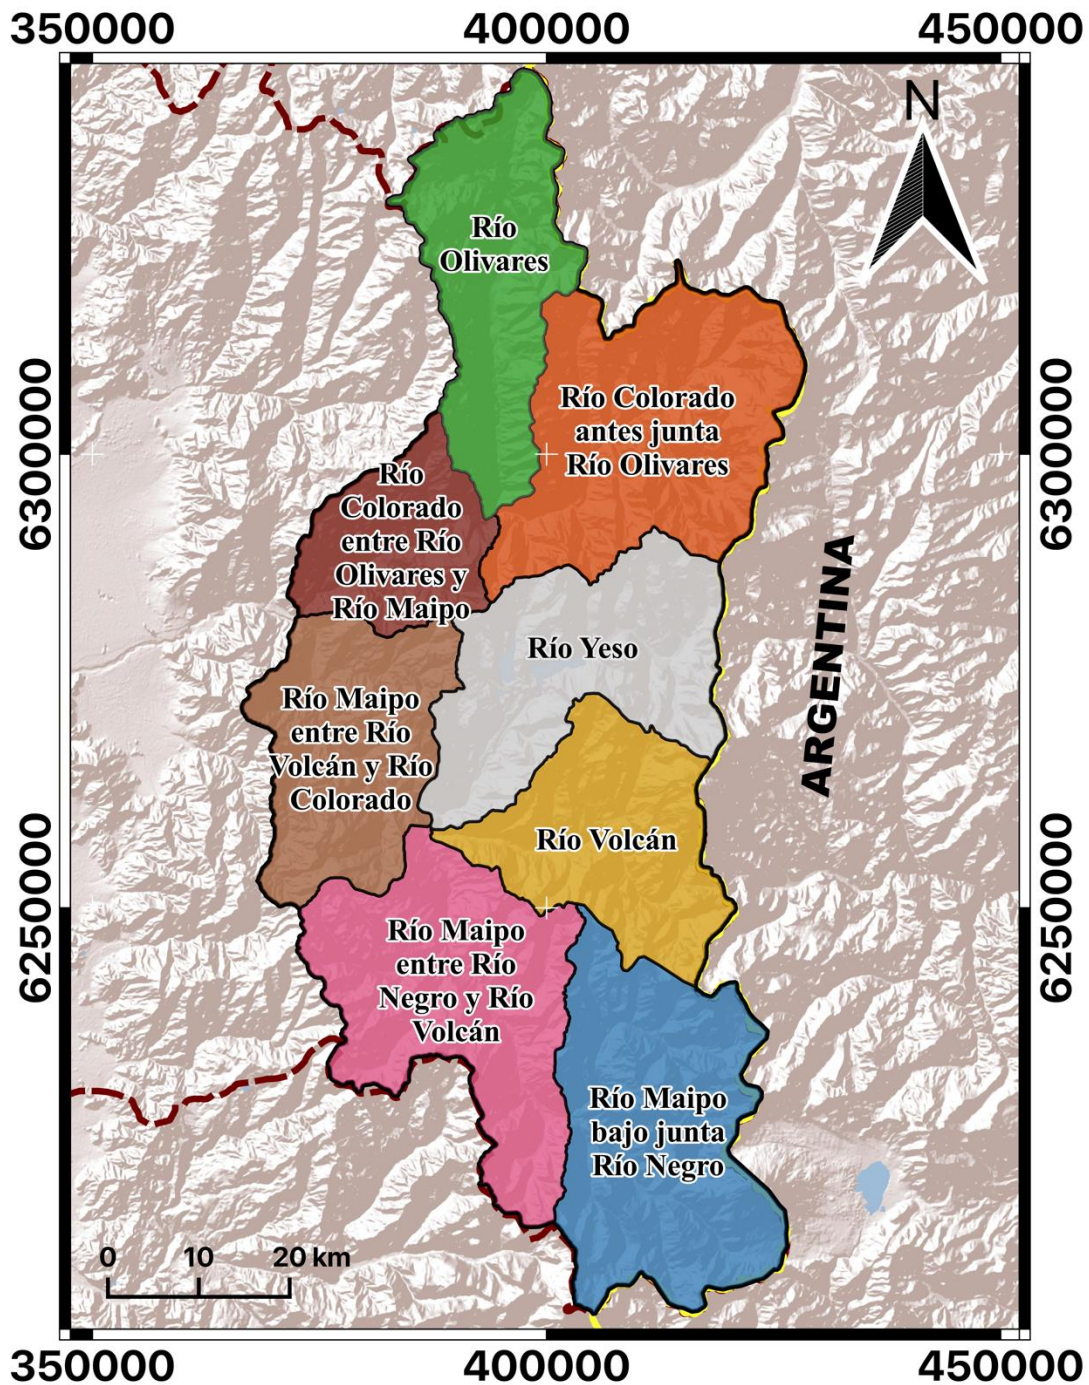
350000
400000
450000

N

6300000
6250000

Río Olivares

Río Colorado antes junta Río Olivares

Río Colorado entre Río Olivares y Río Maipo

Río Yeso

ARGENTINA

Río Maipo entre Río Volcán y Río Colorado

Río Volcán

Río Maipo entre Río Negro y Río Volcán

Río Maipo bajo junta Río Negro

0 10 20 km

6300000
6250000

350000
400000
450000